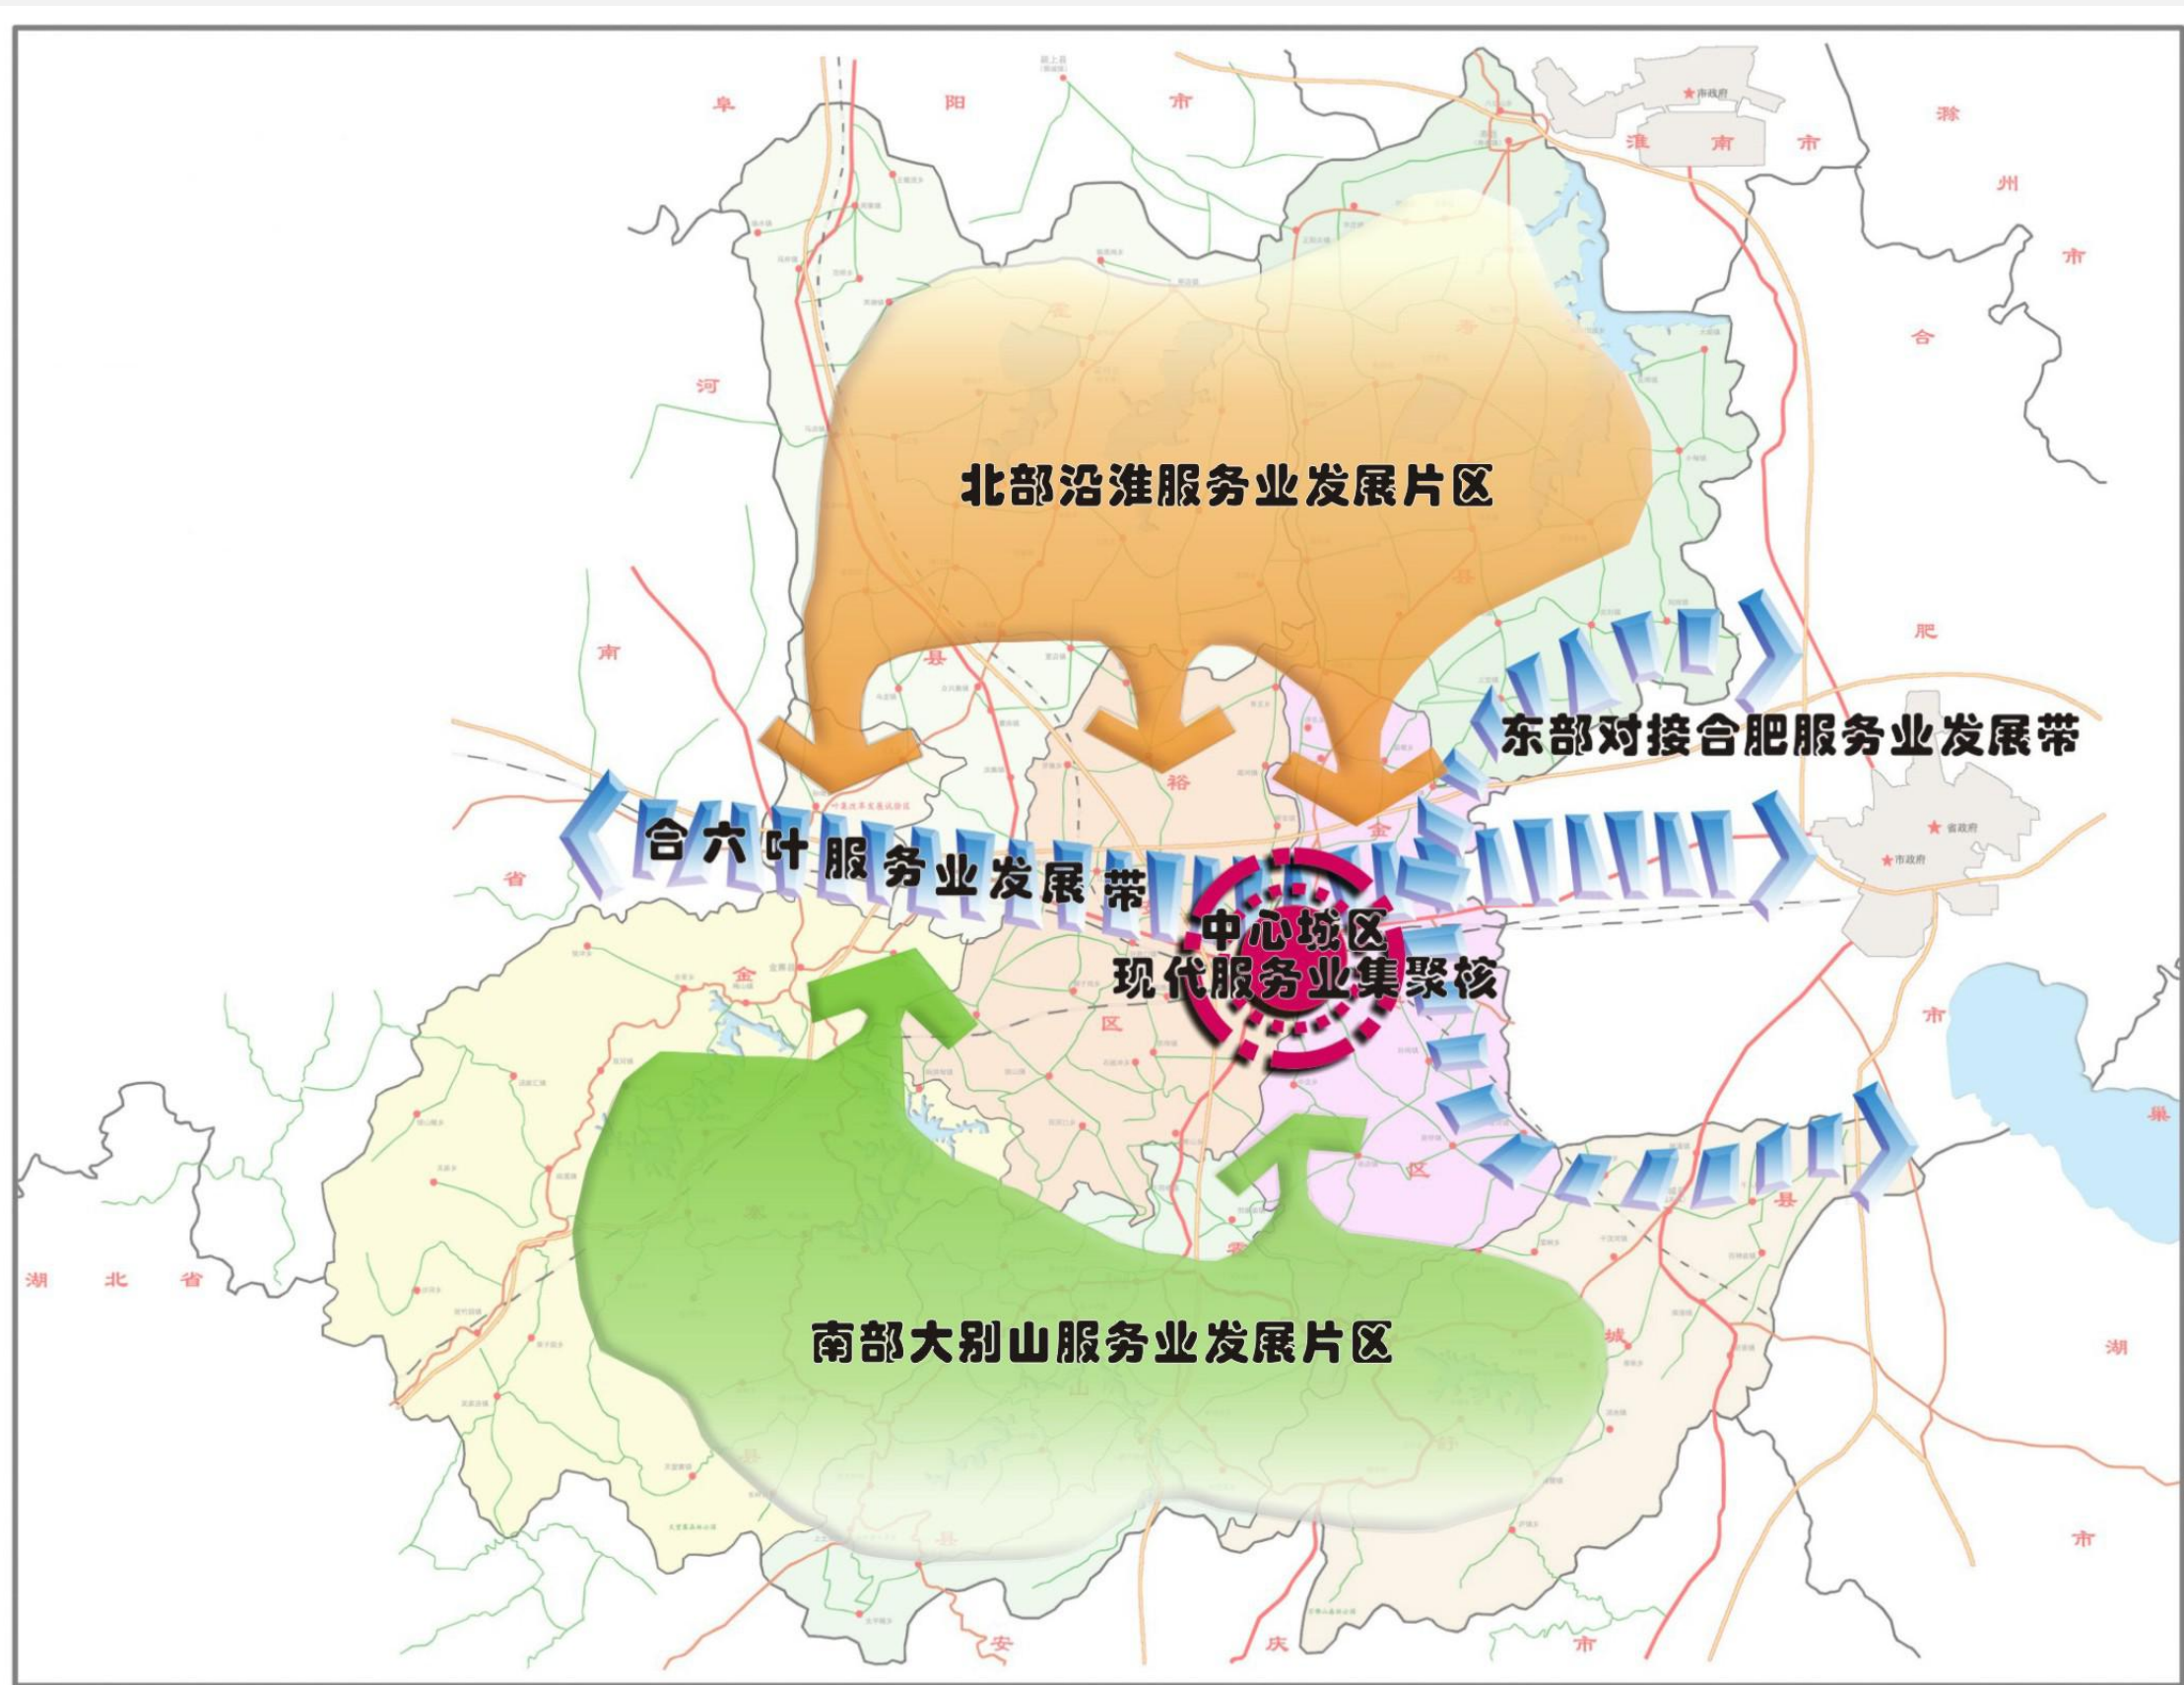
阜 阳 市

淮 南 市

滁

州

市

合

肥

市

河

南

省

湖 北 省

湖

市

安

庆

市

北部沿淮服务业发展片区

东部对接合肥服务业发展带

合六叶服务业发展带

中心城区
现代服务业集聚核

南部大别山服务业发展片区